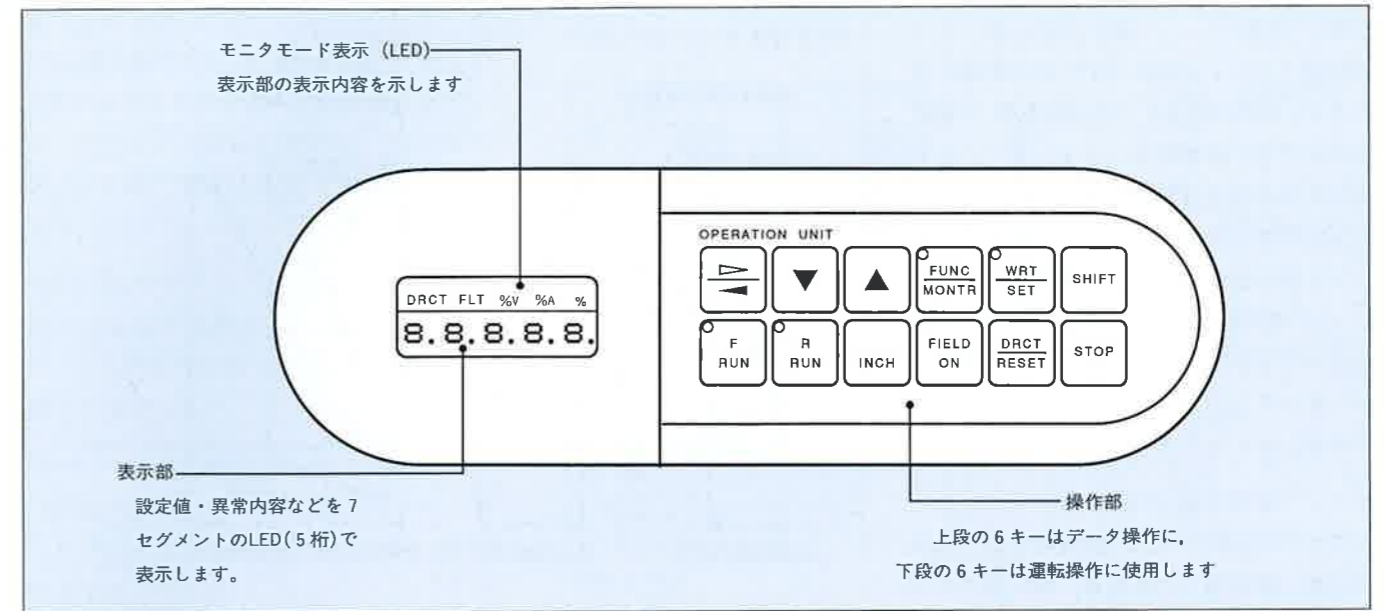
モニタモード表示（LED）
表示部の表示内容を示します

DRCT FLT %V %A %

8.8.8.8.8.

OPERATION UNIT

FUNC
MONTR

WRT
SET

SHIFT

F
RUN

R
RUN

INCH

FIELD
ON

DRCT
RESET

STOP

表示部
設定値・異常内容などを 7 セグメントのLED( 5 桁)で表示します。

操作部
上段の 6 キーはデータ操作に，
下段の 6 キーは運転操作に使用します